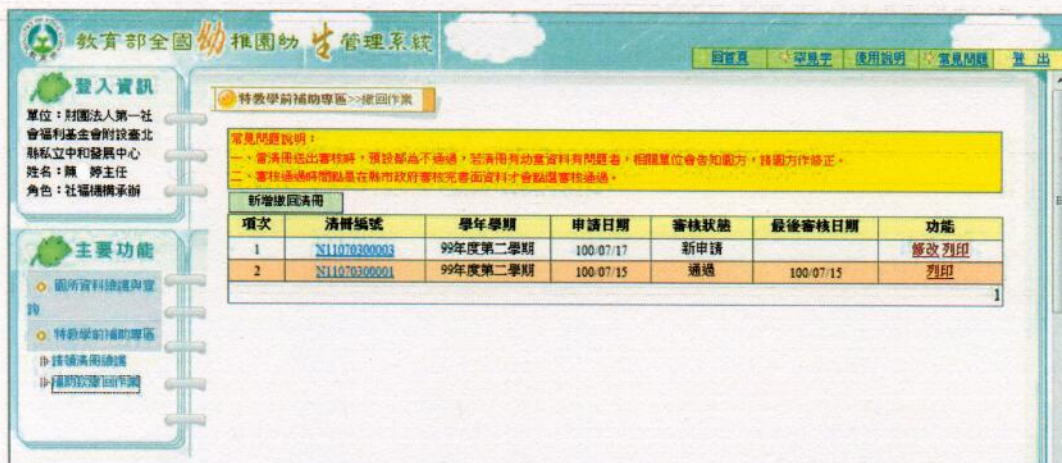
教育部全國幼稚園幼生管理系統

回首頁 | 罕見字 | 使用說明 | 常見問題 | 登出

登入資訊

單位：財團法人第一社會福利基金會附設臺北縣私立中和發展中心
姓名：陳 婷主任
角色：社福機構承辦

主要功能

園所資料維護與查詢
特教學前補助專區
請領清冊維護
補助款繳回作業

特教學前補助專區>>繳回作業

常見問題說明：
一、當清冊送出審核時，預設都為不通過，若清冊有幼童資料有問題者，相關單位會告知園方，請園方作修正。
二、審核通過時間點是在縣市政府審核完書面資料才會點選審核通過。

新增繳回清冊

| 項次 | 清冊編號 | 學年學期 | 申請日期 | 審核狀態 | 最後審核日期 | 功能 |
|---|---|---|---|---|---|---|
| 1 | N11070300003 | 99年度第二學期 | 100/07/17 | 新申請 | | 修改 列印 |
| 2 | N11070300001 | 99年度第二學期 | 100/07/15 | 通過 | 100/07/15 | 列印 |

1